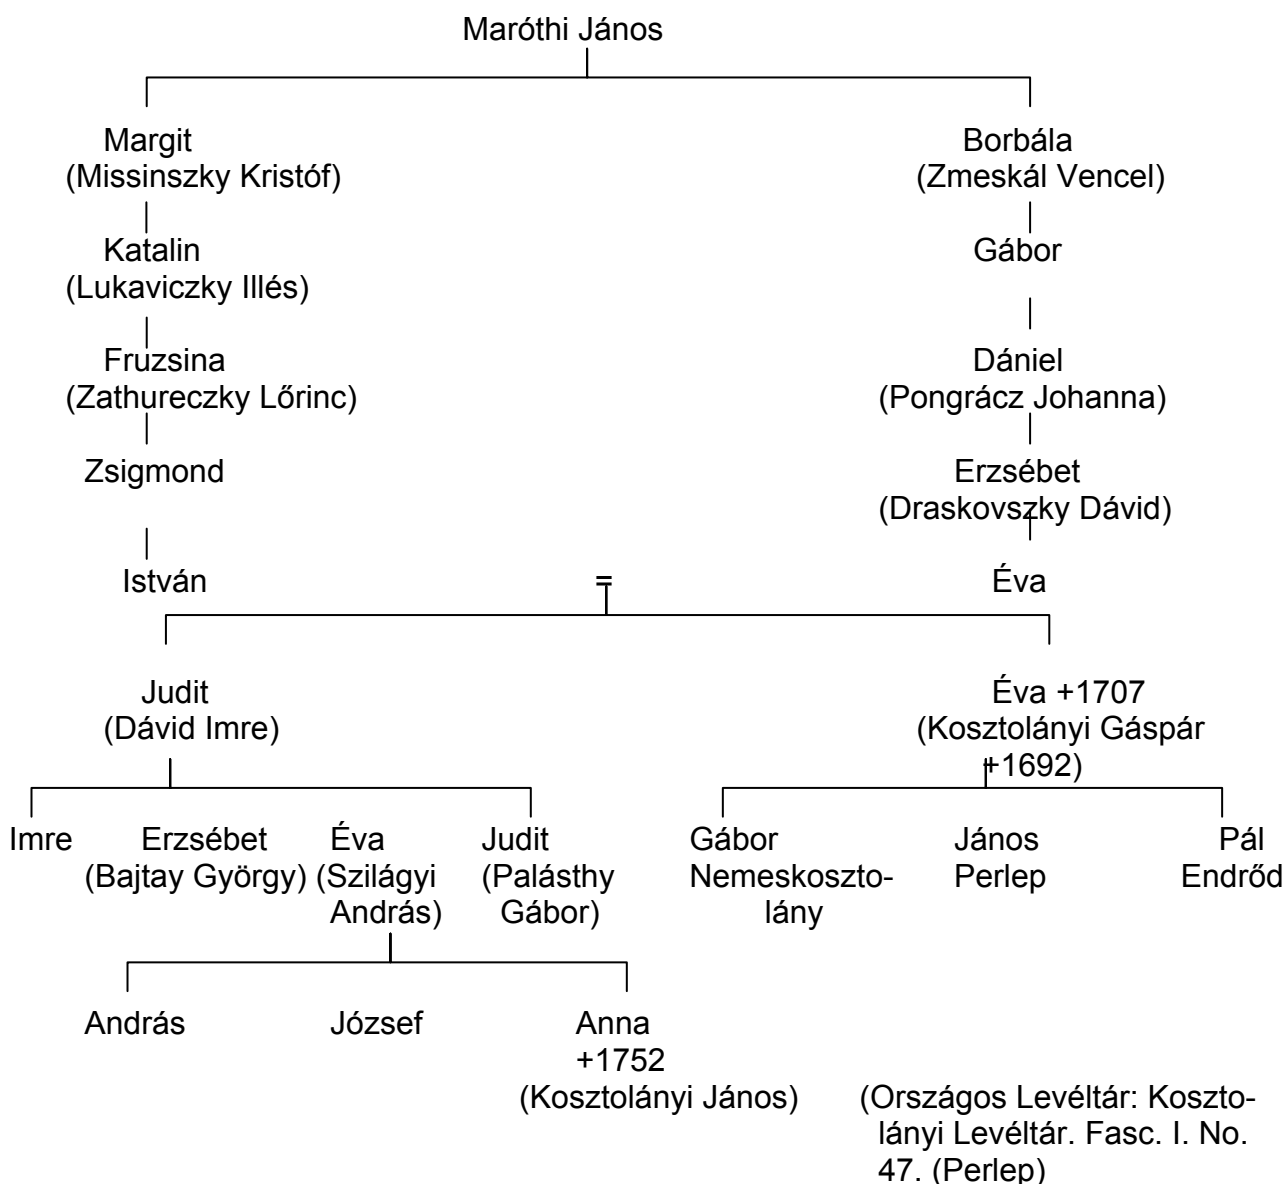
Maróthi János

Margit
(Missinszky Kristóf)

Katalin
(Lukaviczky Illés)

Fruzsina
(Zathureczky Lőrinc)

Zsigmond

István

Borbála
(Zmeskál Vencel)

Gábor

Dániel
(Pongrácz Johanna)

Erzsébet
(Draskovszky Dávid)

Éva

=

Judit
(Dávid Imre)

Éva +1707
(Kosztolányi Gáspár +1692)

Imre

Erzsébet
(Bajtay György)

Éva
(Szilágyi András)

Judit
(Palásthy Gábor)

Gábor
Nemeskosztolány

János
Perlep

Pál
Endrőd

András

József

Anna
+1752
(Kosztolányi János)

(Országos Levéltár: Kosztolányi Levéltár. Fasc. I. No. 47. (Perlep)